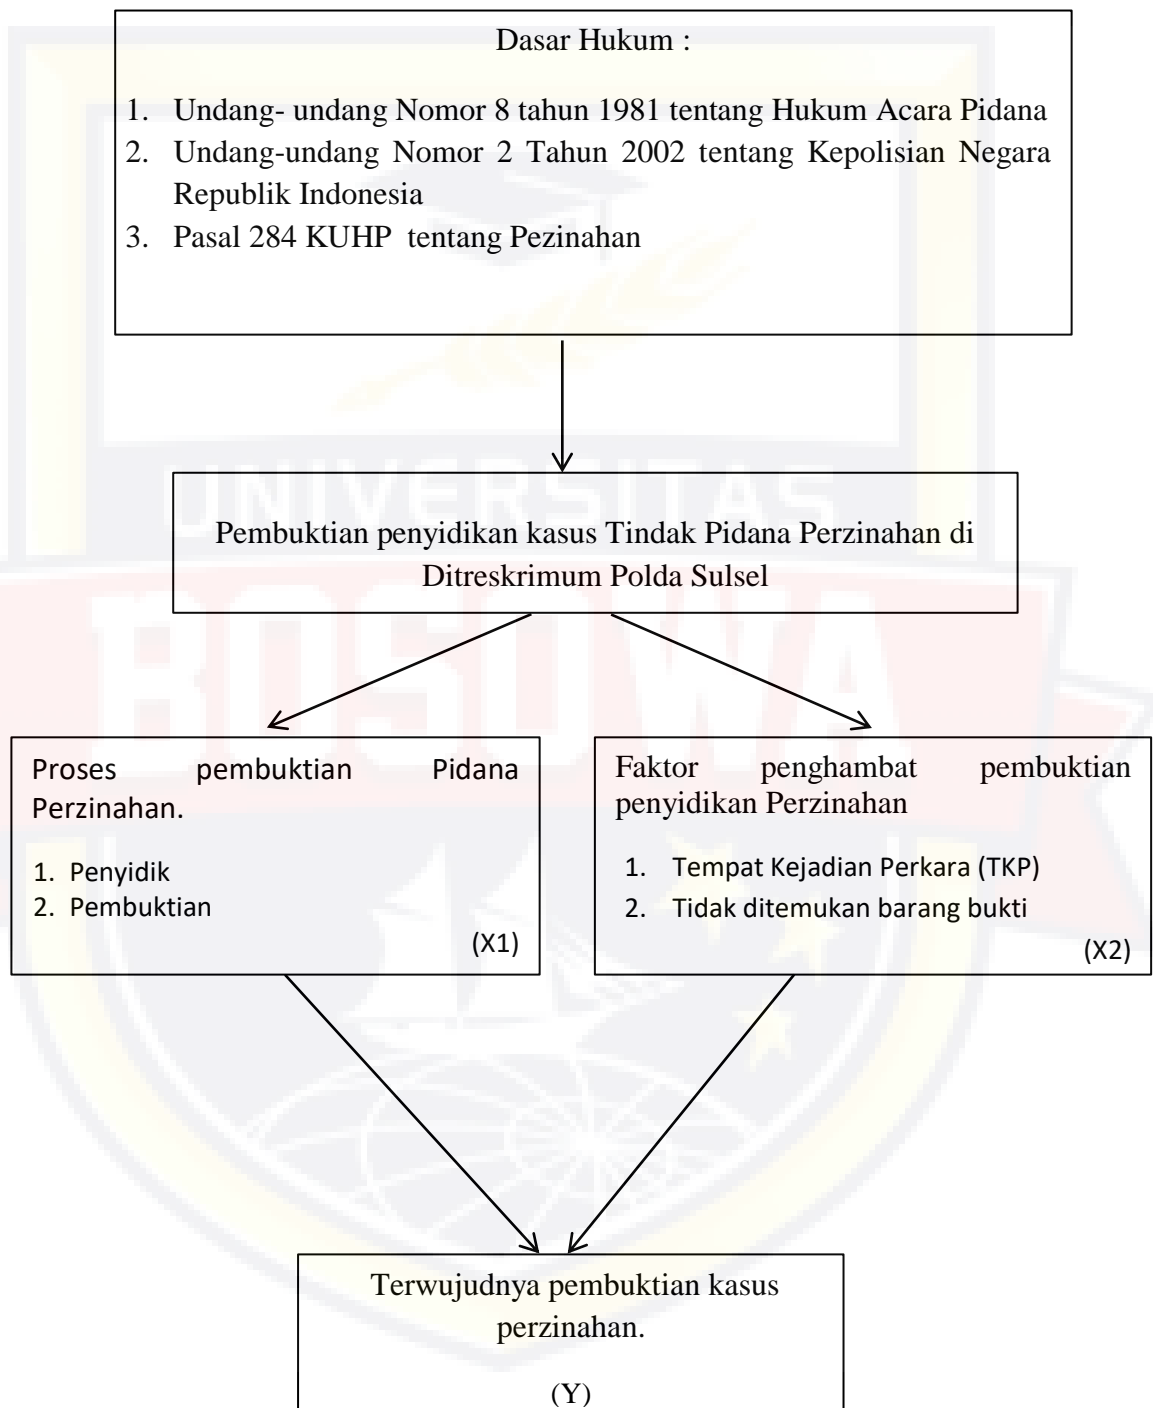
Dasar Hukum :

1. Undang- undang Nomor 8 tahun 1981 tentang Hukum Acara Pidana
2. Undang-undang Nomor 2 Tahun 2002 tentang Kepolisian Negara Republik Indonesia
3. Pasal 284 KUHP tentang Pezinahan

Pembuktian penyidikan kasus Tindak Pidana Perzinahan di Ditreskrimum Polda Sulsel

Proses pembuktian Pidana Perzinahan.

1. Penyidik
2. Pembuktian

(X1)

Faktor penghambat pembuktian penyidikan Perzinahan

1. Tempat Kejadian Perkara (TKP)
2. Tidak ditemukan barang bukti

(X2)

Terwujudnya pembuktian kasus perzinahan.

(Y)

UNIVERSITAS BOSOWA